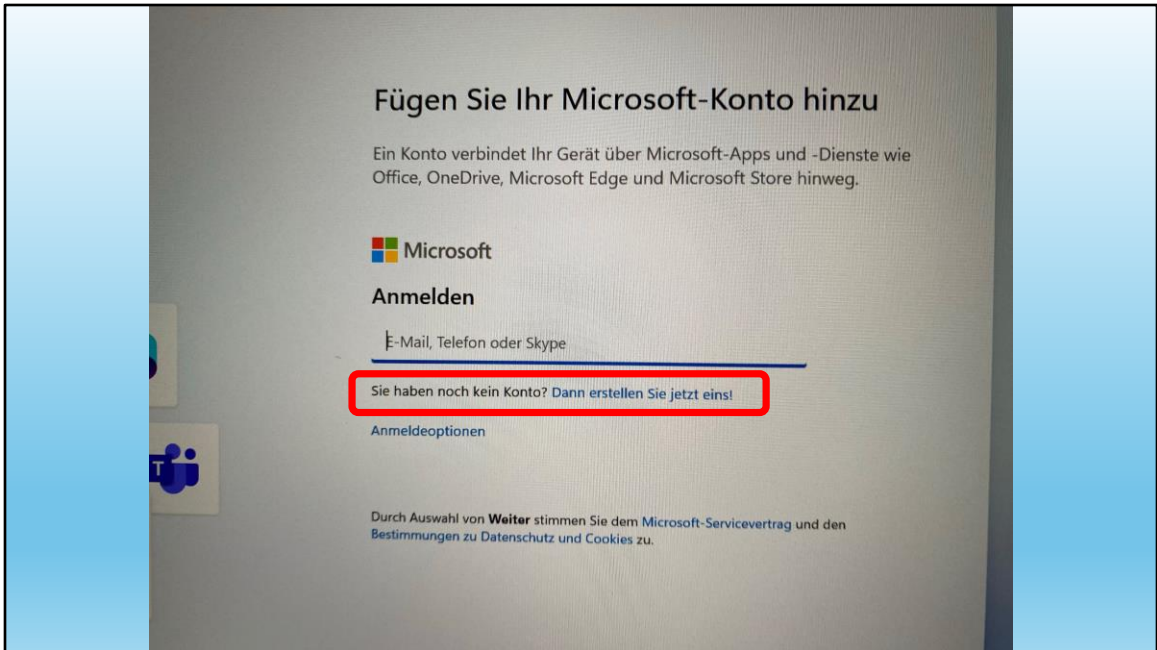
Fügen Sie Ihr Microsoft-Konto hinzu

Ein Konto verbindet Ihr Gerät über Microsoft-Apps und -Dienste wie Office, OneDrive, Microsoft Edge und Microsoft Store hinweg.

Microsoft

Anmelden

E-Mail, Telefon oder Skype

Sie haben noch kein Konto? Dann erstellen Sie jetzt eins!

Anmeldeoptionen

Durch Auswahl von Weiter stimmen Sie dem Microsoft-Servicevertrag und den Bestimmungen zu Datenschutz und Cookies zu.